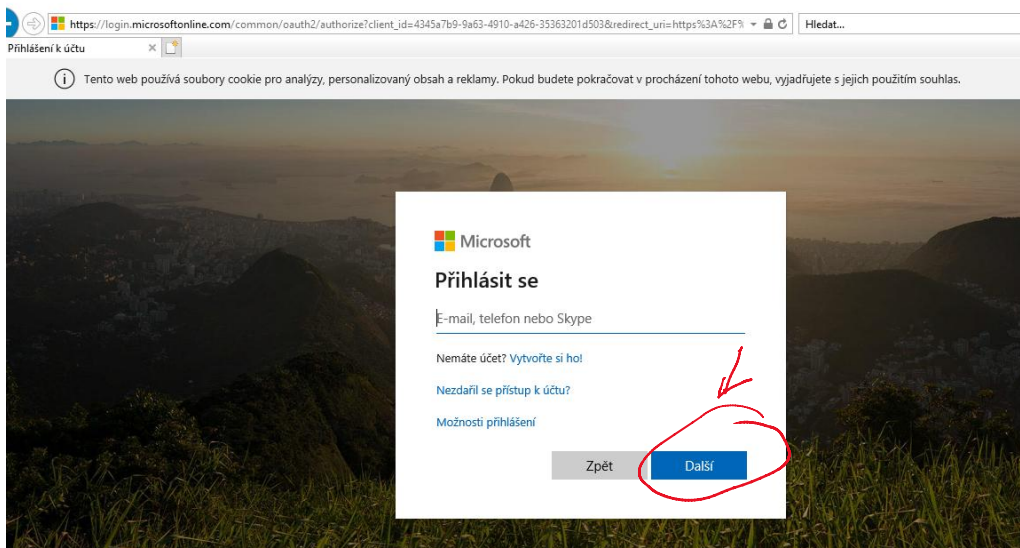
https://login.microsoftonline.com/common/oauth2/authorize?client_id=4345a7b9-9a63-4910-a426-35363201d503&redirect_uri=https%3A%2F%

Hledat...

Přihlášení k účtu

Tento web používá soubory cookie pro analýzy, personalizovaný obsah a reklamy. Pokud budete pokračovat v procházení tohoto webu, vyjadřujete s jejich použitím souhlas.

Microsoft

Přihlásit se

E-mail, telefon nebo Skype

Nemáte účet? Vytvořte si ho!

Nezdařil se přístup k účtu?

Možnosti přihlášení

Zpět

Další